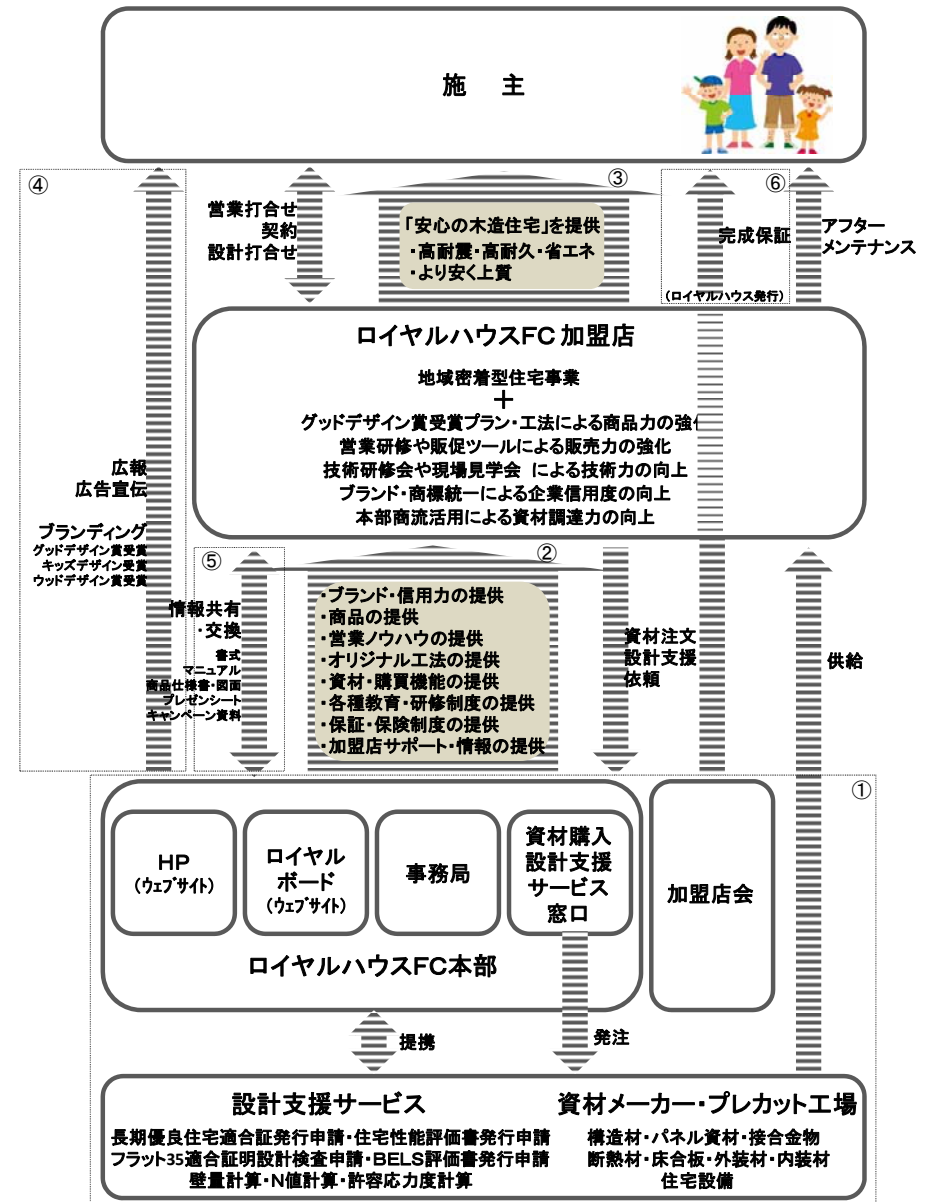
施　主

④

③

⑥

営業打合せ
契約
設計打合せ

「安心の木造住宅」を提供
・高耐震・高耐久・省エネ
・より安く上質

完成保証
（ロイヤルハウス発行）

アフター
メンテナンス

ロイヤルハウスFC加盟店

地域密着型住宅事業
＋
グッドデザイン賞受賞プラン・工法による商品力の強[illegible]
営業研修や販促ツールによる販売力の強化
技術研修会や現場見学会　による技術力の向上
ブランド・商標統一による企業信用度の向上
本部商流活用による資材調達力の向上

広報
広告宣伝

ブランディング
グッドデザイン賞受賞
キッズデザイン賞受賞
ウッドデザイン賞受賞

⑤

②

情報共有
・交換
書式
マニュアル
商品仕様書・図面
プレゼンシート
キャンペーン資料

・ブランド・信用力の提供
・商品の提供
・営業ノウハウの提供
・オリジナル工法の提供
・資材・購買機能の提供
・各種教育・研修制度の提供
・保証・保険制度の提供
・加盟店サポート・情報の提供

資材注文
設計支援
依頼

供給

①

HP
（ウェブサイト）

ロイヤル
ボード
（ウェブサイト）

事務局

資材購入
設計支援
サービス
窓口

加盟店会

ロイヤルハウスFC本部

提携

発注

設計支援サービス

長期優良住宅適合証発行申請・住宅性能評価書発行申請
フラット35適合証明設計検査申請・BELS評価書発行申請
壁量計算・N値計算・許容応力度計算

資材メーカー・プレカット工場

構造材・パネル資材・接合金物
断熱材・床合板・外装材・内装材
住宅設備